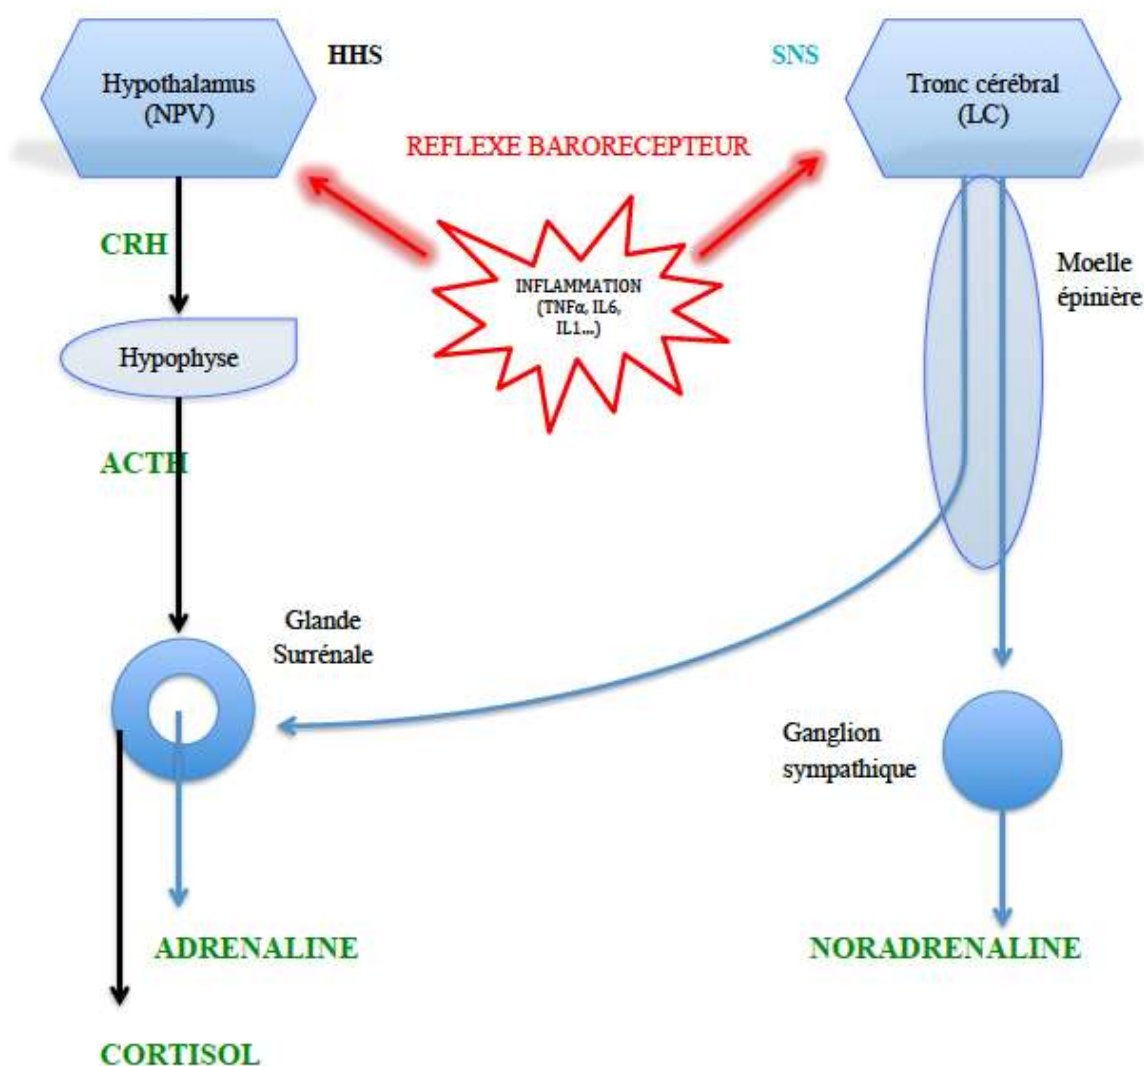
Hypothalamus (NPV)

HHS

SNS

Tronc cérébral (LC)

REFLEXE BARORECEPTEUR

CRH

INFLAMMATION (TNFα, IL6, IL1...)

Moelle épinière

Hypophyse

ACTH

Glande Surrénale

Ganglion sympathique

ADRENALINE

NORADRENALINE

CORTISOL